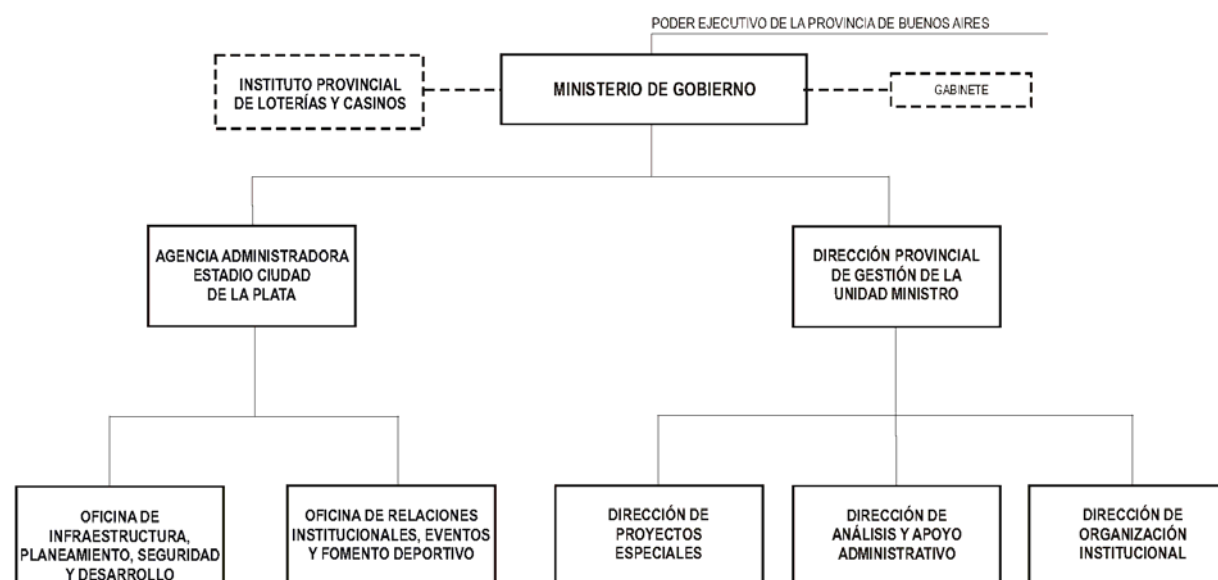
PODER EJECUTIVO DE LA PROVINCIA DE BUENOS AIRES

INSTITUTO PROVINCIAL DE LOTERÍAS Y CASINOS

MINISTERIO DE GOBIERNO

GABINETE

AGENCIA ADMINISTRADORA ESTADIO CIUDAD DE LA PLATA

DIRECCIÓN PROVINCIAL DE GESTIÓN DE LA UNIDAD MINISTRO

OFICINA DE INFRAESTRUCTURA, PLANEAMIENTO, SEGURIDAD Y DESARROLLO

OFICINA DE RELACIONES INSTITUCIONALES, EVENTOS Y FOMENTO DEPORTIVO

DIRECCIÓN DE PROYECTOS ESPECIALES

DIRECCIÓN DE ANÁLISIS Y APOYO ADMINISTRATIVO

DIRECCIÓN DE ORGANIZACIÓN INSTITUCIONAL